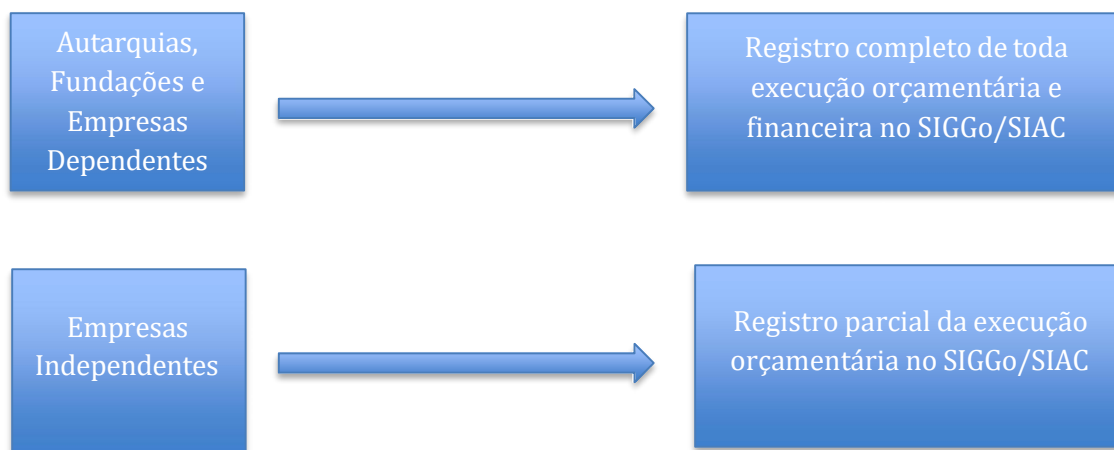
Autarquias, Fundações e Empresas Dependentes

Registro completo de toda execução orçamentária e financeira no SIGGo/SIAC

Empresas Independentes

Registro parcial da execução orçamentária no SIGGo/SIAC